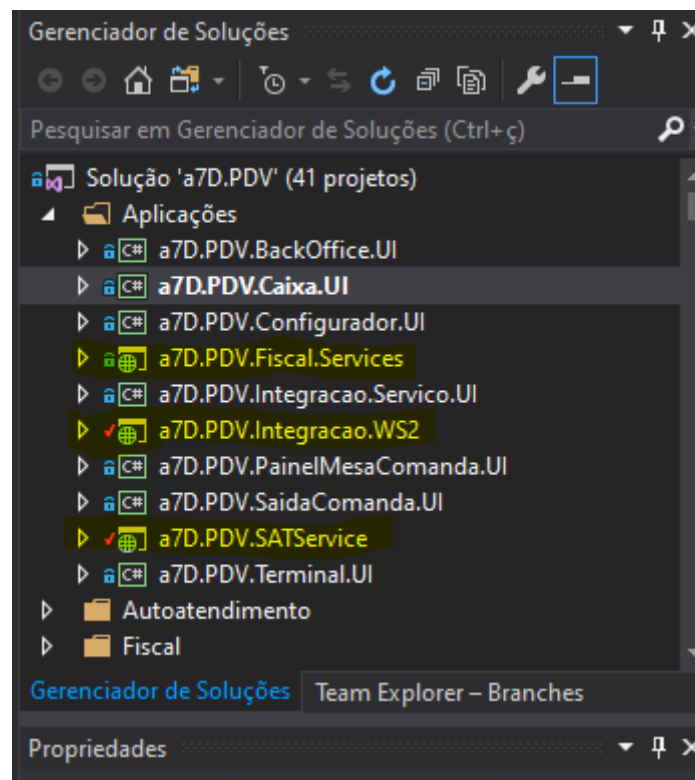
Gerenciador de Soluções

Pesquisar em Gerenciador de Soluções (Ctrl+ç)

Solução 'a7D.PDV' (41 projetos)
Aplicações
a7D.PDV.BackOffice.UI
a7D.PDV.Caixa.UI
a7D.PDV.Configurador.UI
a7D.PDV.Fiscal.Services
a7D.PDV.Integracao.Servico.UI
a7D.PDV.Integracao.WS2
a7D.PDV.PainelMesaComanda.UI
a7D.PDV.SaidaComanda.UI
a7D.PDV.SATService
a7D.PDV.Terminal.UI
Autoatendimento
Fiscal

Gerenciador de Soluções | Team Explorer – Branches

Propriedades